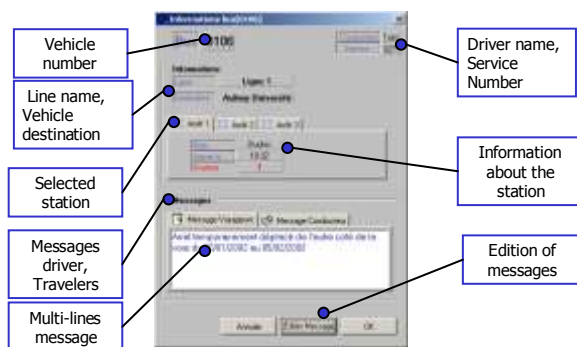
Vehicle number

Line name, Vehicle destination

Selected station

Messages driver, Travelers

Multi-lines message

Driver name, Service Number

Information about the station

Edition of messages

Informations bus[0106]

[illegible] 0106

Informations

Ligne 1

Aulnay Université

Arrêt 1 | Arrêt 2 | Arrêt 3

Studio

10:32

1

Messages

Message Voyageurs | Message Conducteur

Arrêt temporairement déplacé de l'autre côté de la voie du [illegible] au 05/02/2002

Annuler | Editer Message | OK